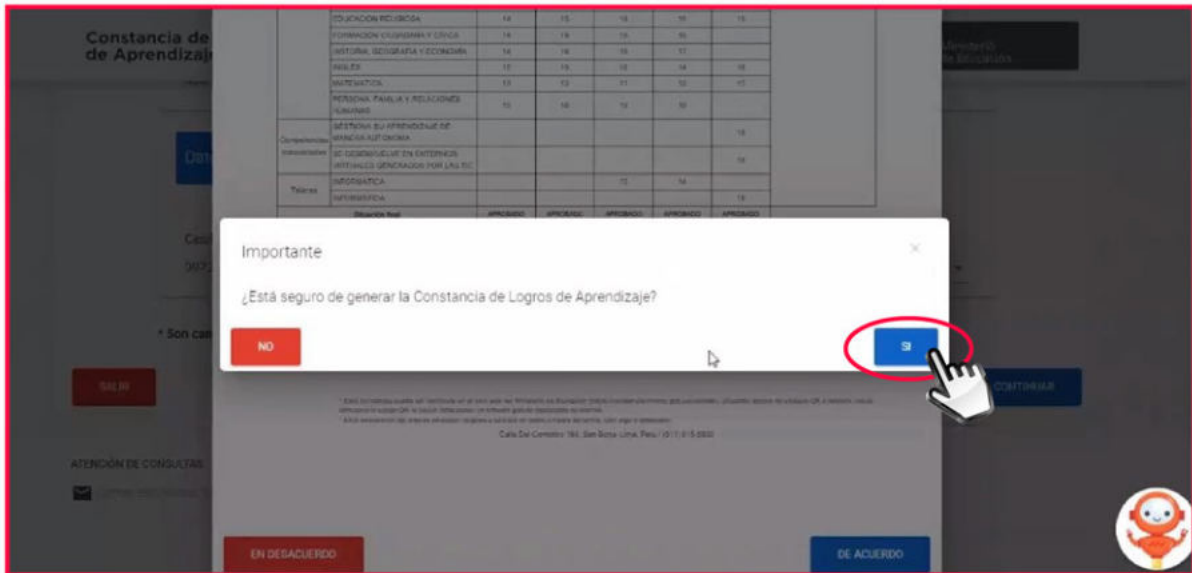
Constancia de
de Aprendizaje

Ministerio de Educación

| | EDUCACIÓN RELIGIOSA | 14 | 15 | 16 | 16 | 15 |
|---|---|---|---|---|---|---|
| | FORMACIÓN CIUDADANA Y CÍVICA | 14 | 15 | 15 | 16 | |
| | HISTORIA, GEOGRAFÍA Y ECONOMÍA | 14 | 14 | 15 | 17 | |
| | INGLÉS | 13 | 15 | 15 | 14 | 16 |
| | MATEMÁTICA | 13 | 13 | 11 | 12 | 11 |
| | PERSONA, FAMILIA Y RELACIONES HUMANAS | 15 | 16 | 15 | 16 | |
| Competencias transversales | GESTIONA SU APRENDIZAJE DE MANERA AUTÓNOMA | | | | | 15 |
| | SE DESENVUELVE EN ENTORNOS VIRTUALES GENERADOS POR LAS TIC | | | | | 16 |
| Talleres | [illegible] | | | 15 | 14 | |
| | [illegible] | | | | | 15 |
| | Situación final | APROBADO | APROBADO | APROBADO | APROBADO | APROBADO |

Importante

¿Está seguro de generar la Constancia de Logros de Aprendizaje?

NO

SI

* Son cam

SALIR

CONTINUAR

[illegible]

Calle Del Comercio 193, San Borja, Lima, Perú | (511) 615 5800

ATENCIÓN DE CONSULTAS

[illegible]

EN DESACUERDO

DE ACUERDO